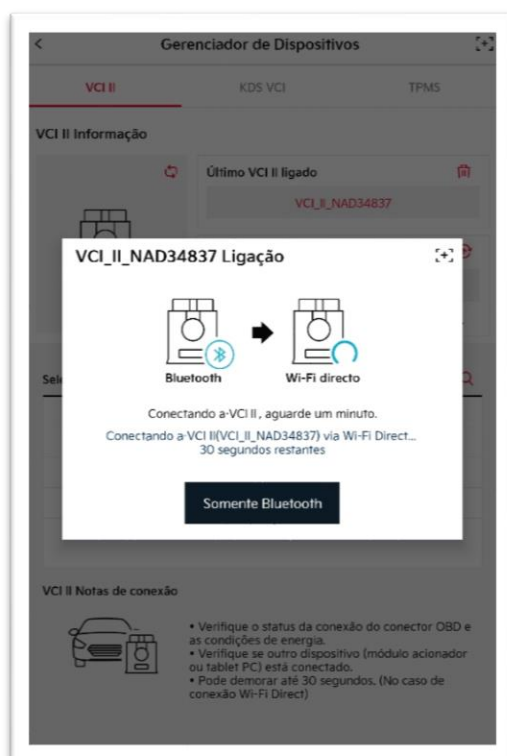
Gerenciador de Dispositivos

VCI II	KDS VCI	TPMS

VCI II Informação

Último VCI II ligado

VCI_II_NAD34837

Sel

VCI_II_NAD34837 Ligação

Bluetooth

Wi-Fi directo

Conectando a-VCI II , aguarde um minuto.

Conectando a-VCI II(VCI_II_NAD34837) via Wi-Fi Direct... 30 segundos restantes

Somente Bluetooth

VCI II Notas de conexão

• Verifique o status da conexão do conector OBD e as condições de energia.
• Verifique se outro dispositivo (módulo acionador ou tablet PC) está conectado.
• Pode demorar até 30 segundos. (No caso de conexão Wi-Fi Direct)